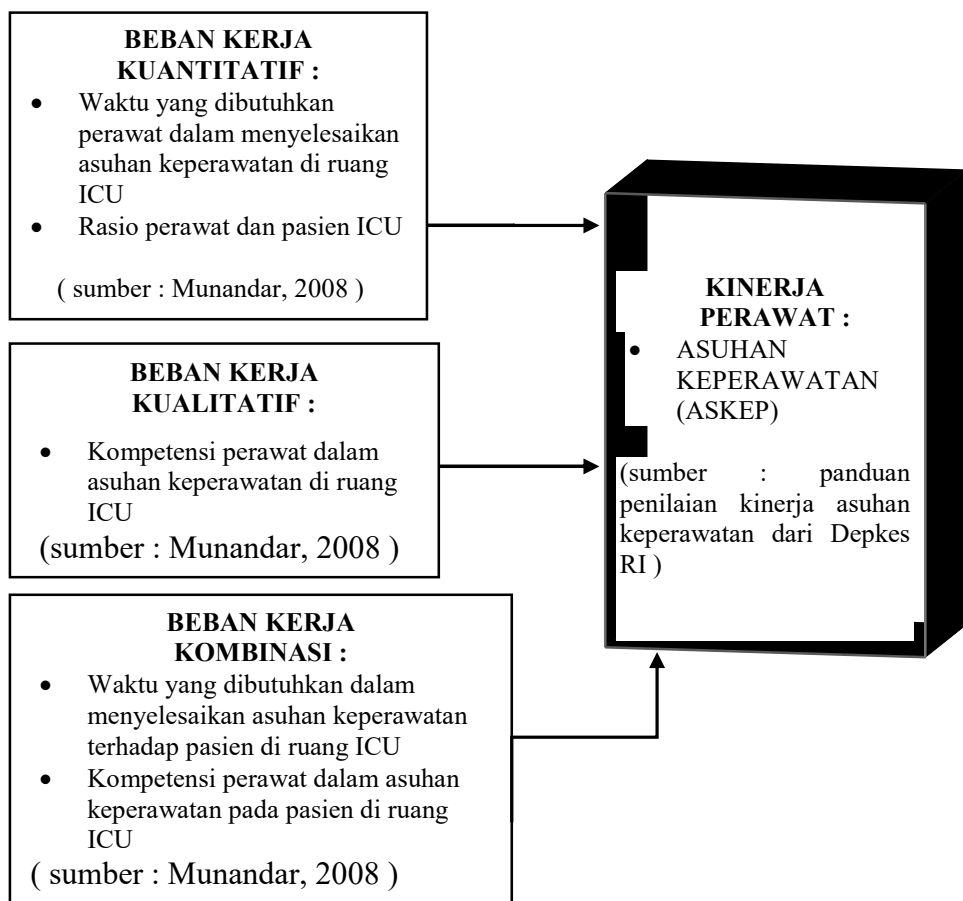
BEBAN KERJA KUANTITATIF :
- Waktu yang dibutuhkan perawat dalam menyelesaikan asuhan keperawatan di ruang ICU
- Rasio perawat dan pasien ICU

( sumber : Munandar, 2008 )

BEBAN KERJA KUALITATIF :
- Kompetensi perawat dalam asuhan keperawatan di ruang ICU

(sumber : Munandar, 2008 )

BEBAN KERJA KOMBINASI :
- Waktu yang dibutuhkan dalam menyelesaikan asuhan keperawatan terhadap pasien di ruang ICU
- Kompetensi perawat dalam asuhan keperawatan pada pasien di ruang ICU

( sumber : Munandar, 2008 )

KINERJA PERAWAT :
- ASUHAN KEPERAWATAN (ASKEP)

(sumber : panduan penilaian kinerja asuhan keperawatan dari Depkes RI )